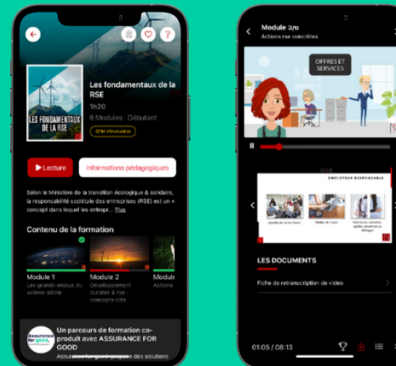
LES FONDAMENTAUX DE LA RSE

Les fondamentaux de la RSE

1h20

6 Modules · Débutant

Lecture

Informations pédagogiques

Selon le Ministère de la transition écologique & solidaire, la responsabilité sociétale des entreprises (RSE) est un « concept dans lequel les entrep... Plus

Contenu de la formation

Module 1
Les grands enjeux du 21ème siècle

Module 2
Développement durable & rse : concepts clés

Module

Un parcours de formation coproduit avec ASSURANCE FOR GOOD

Module 3/6
Actions rse concrètes

OFFRES ET SERVICES

EMPLOYEUR RESPONSABLE

LES DOCUMENTS

Fiche de retranscription de vidéo

01:05 / 08:13